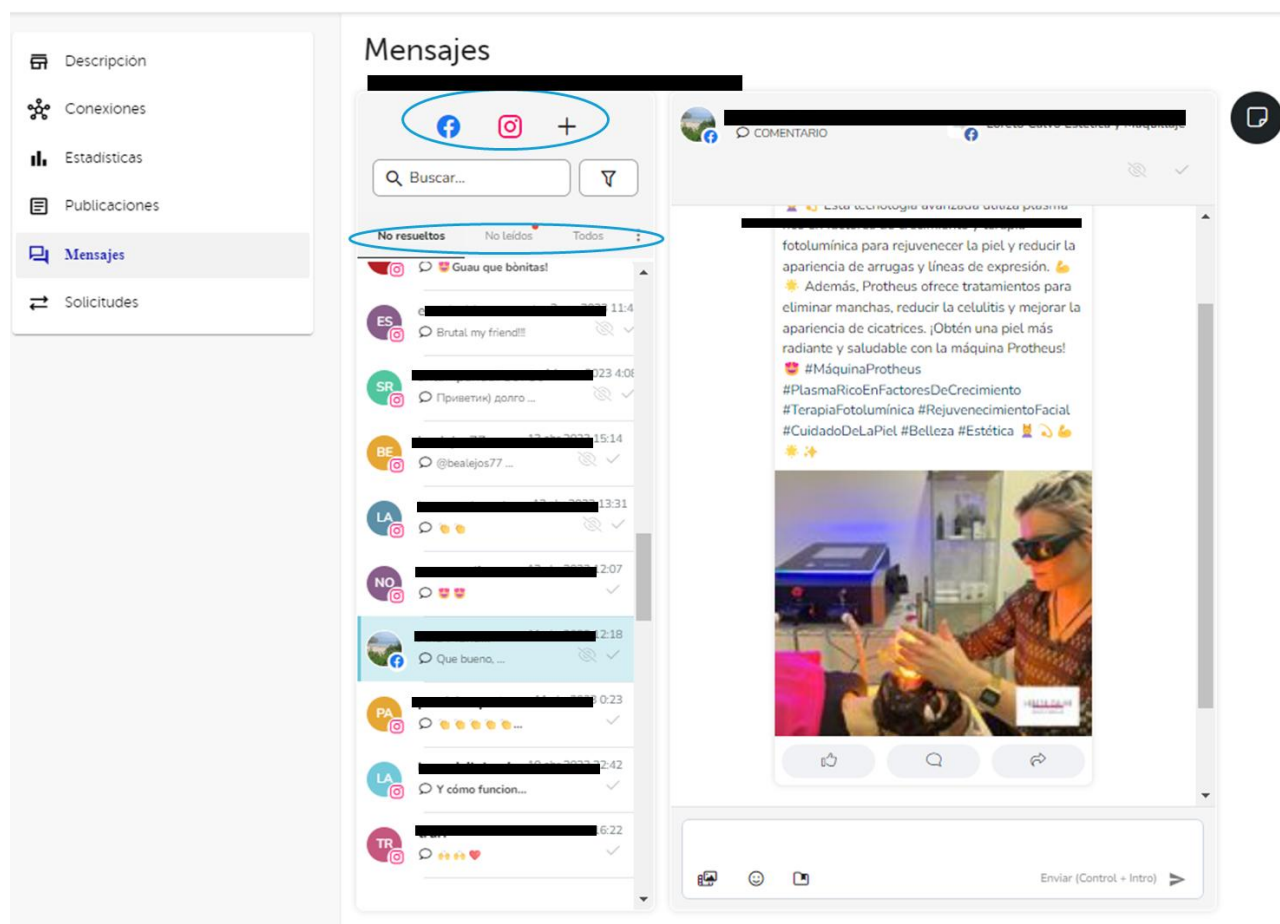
Descripción
Conexiones
Estadísticas
Publicaciones
Mensajes
Solicitudes

Mensajes

Buscar...

No resueltos
No leídos
Todos

😍 Guau que bònitas!

ES
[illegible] 11:4
Brutal my friend!!!

SR
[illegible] 023 4:08
Приветик) долго ...

BE
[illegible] 15:14
@bealejos77 ...

LA
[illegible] 13:31
👏👏

NO
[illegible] 12:07
😍😍

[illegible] 12:18
Que bueno, ...

PA
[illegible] 0:23
👏👏👏👏👏...

LA
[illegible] 22:42
Y cómo funcion...

TR
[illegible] 6:22
🙌🙌❤️

COMENTARIO

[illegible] Esta tecnología avanzada utiliza plasma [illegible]
fotolumínica para rejuvenecer la piel y reducir la apariencia de arrugas y líneas de expresión. 💪
🌟 Además, Protheus ofrece tratamientos para eliminar manchas, reducir la celulitis y mejorar la apariencia de cicatrices. ¡Obtén una piel más radiante y saludable con la máquina Protheus!
😍 #MáquinaProtheus
#PlasmaRicoEnFactoresDeCrecimiento
#TerapiaFotolumínica #RejuvenecimientoFacial
#CuidadoDeLaPiel #Belleza #Estética 💆 💫 💪
🌟 ✨

Enviar (Control + Intro)